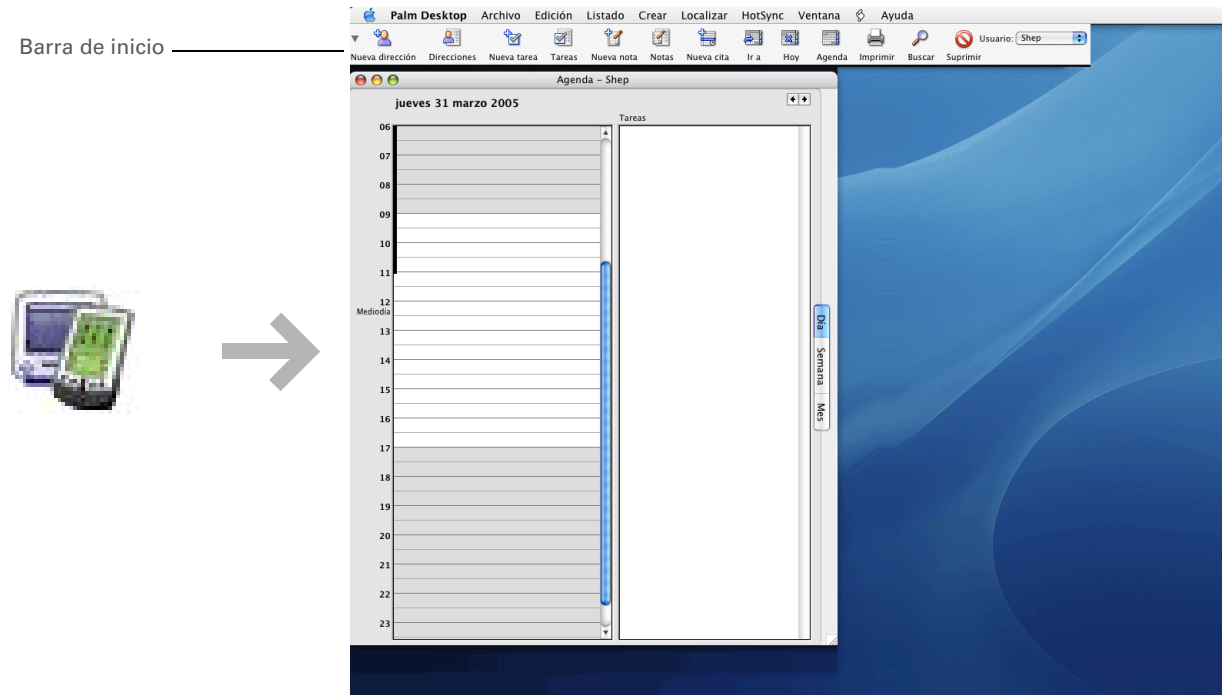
Barra de inicio

Palm Desktop Archivo Edición Listado Crear Localizar HotSync Ventana Ayuda

Nueva dirección Direcciones Nueva tarea Tareas Nueva nota Notas Nueva cita Ir a Hoy Agenda Imprimir Buscar Suprimir Usuario: Shep

Agenda - Shep

jueves 31 marzo 2005

Tareas

06
07
08
09
10
11
12
Mediodía
13
14
15
16
17
18
19
20
21
22
23

Día
Semana
Mes